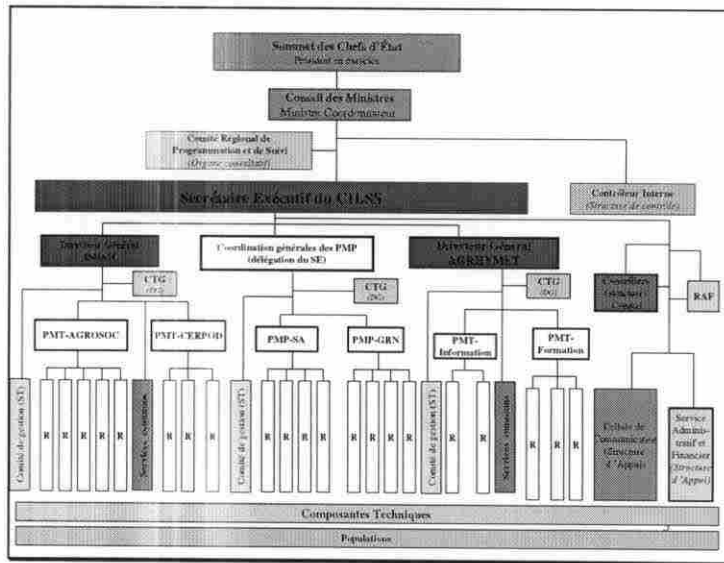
Sommet des Chefs d'État
Président en exercice

Conseil des Ministres
Ministre Coordonnateur

Comité Régional de Programmation et de Suivi
(Organe consultatif)

Secrétaire Exécutif du CILSS

Contrôleur Interne
(Structure de contrôle)

Direction Générale INSAH

Coordination générales des PMP
(délégation du SE)

Direction Générale AGRHYMET

CTG
(DG)

CTG
(DG)

CTG
(DG)

Conseillers
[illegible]

RAF

PMT-AGROSOC

PMT-CERPOD

PMP-SA

PMP-GRN

PMT-Information

PMT-Formation

Comité de gestion (ST)

R R R R R

Services communs

R R R

Comité de gestion (ST)

R R R R

R R R R

Comité de gestion (ST)

R R

Services communs

R R R

Cellule de Communication (Structure d'Appui)

Service Administratif et Financier (Structure d'Appui)

Composantes Techniques

Populations